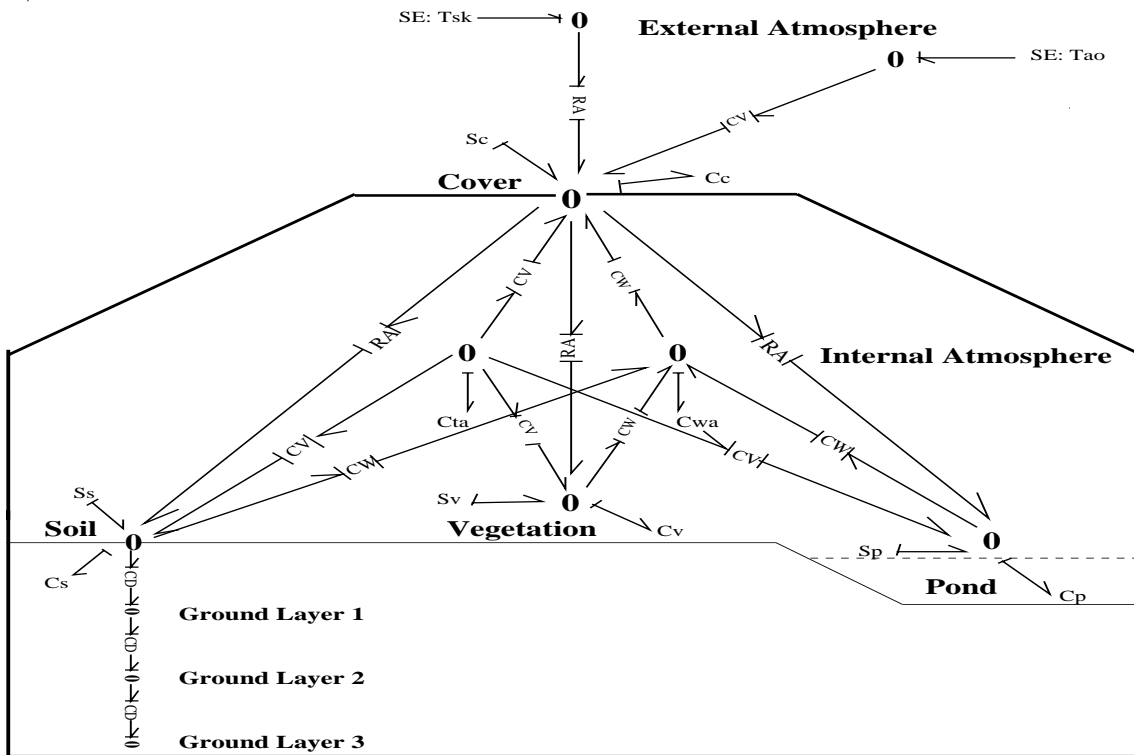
SE: Tsk
0
External Atmosphere
0
SE: Tao
RA
CV
Sc
Cc
Cover
0
CV
CW
RA
RA
RA
0
0
Internal Atmosphere
Cta
CV
CW
Cwa
CV
CW
CV
CW
Ss
Sv
0
Soil
0
Vegetation
Cv
Sp
0
Cs
CD
0
Ground Layer 1
CD
0
Ground Layer 2
CD
0
Ground Layer 3
Pond
Cp